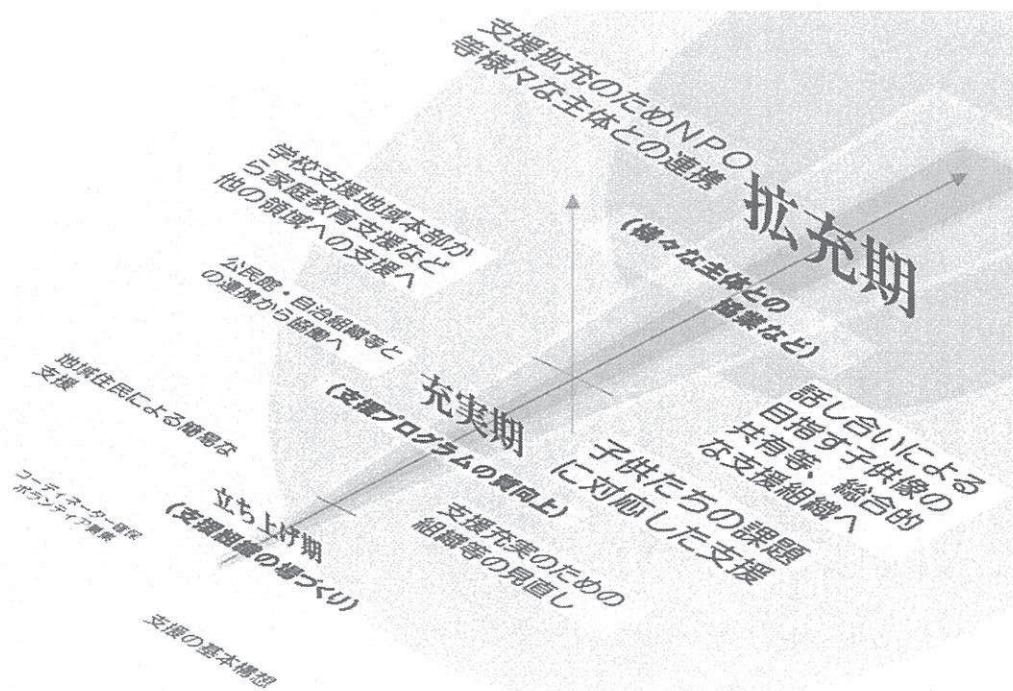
支援拡充のためNPO等様々な主体との連携

学校支援地域本部から家庭教育支援など他の領域への支援へ

拡充期
(様々な主体との協業など)

公民館・自治組織等との連携から協働へ

地域住民による簡易な支援

充実期
(支援プログラムの質向上)

話し合いによる目指す子供像の共有等、総合的な支援組織へ

子供たちの課題に対応した支援

コーディネーター選任
ボランティア募集

立ち上げ期
(支援組織の基づくり)

支援充実のための組織等の見直し

支援の基本構想